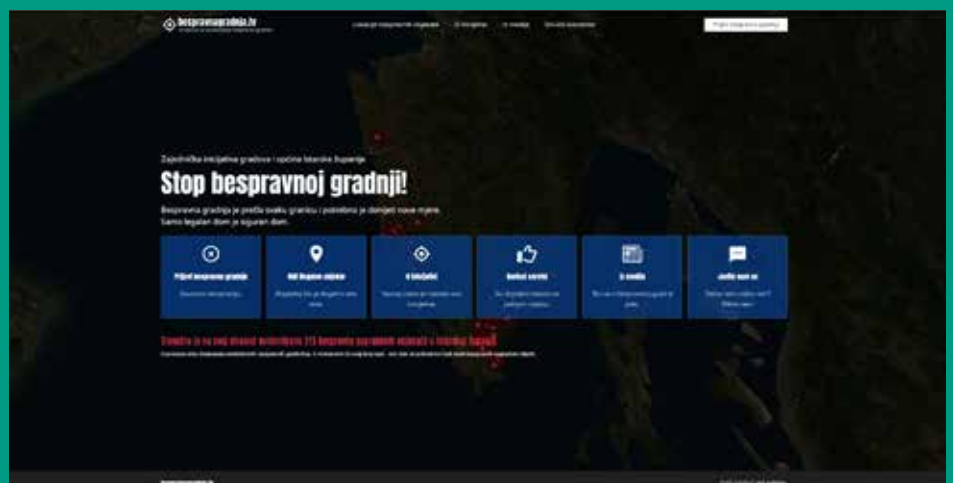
bespravnagradnja.hr

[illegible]

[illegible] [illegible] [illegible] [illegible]

Prijavi bespravnu gradnju

Zajednička inicijativa gradova i općina Istarske županije

Stop bespravnoj gradnji!

Bespravna gradnja je prešla svaku granicu i potrebno je donijeti nove mjere. Samo legalan dom je siguran dom.

Prijavi bespravnu gradnju

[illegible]

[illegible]

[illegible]

O inicijativi

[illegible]

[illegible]

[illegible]

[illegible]

Iz medija

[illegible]

Javite nam se

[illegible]

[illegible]

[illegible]